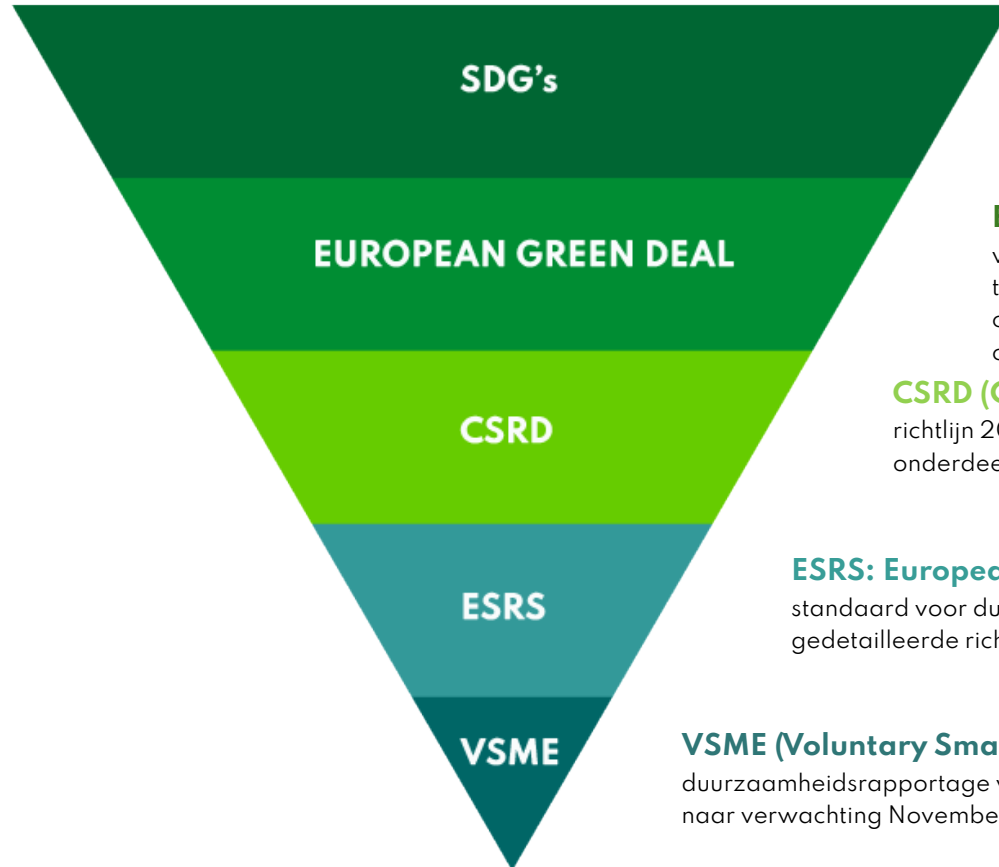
SDG's

EUROPEAN GREEN DEAL

CSRD

ESRS

VSME

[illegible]
v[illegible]
t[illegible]
c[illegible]
c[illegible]

CSRD (C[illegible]
richtlijn 20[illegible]
onderdee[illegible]

ESRS: Europea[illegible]
standaard voor du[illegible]
gedetailleerde rich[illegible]

VSME (Voluntary Sma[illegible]
duurzaamheidsrapportage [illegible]
naar verwachting Novembe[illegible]